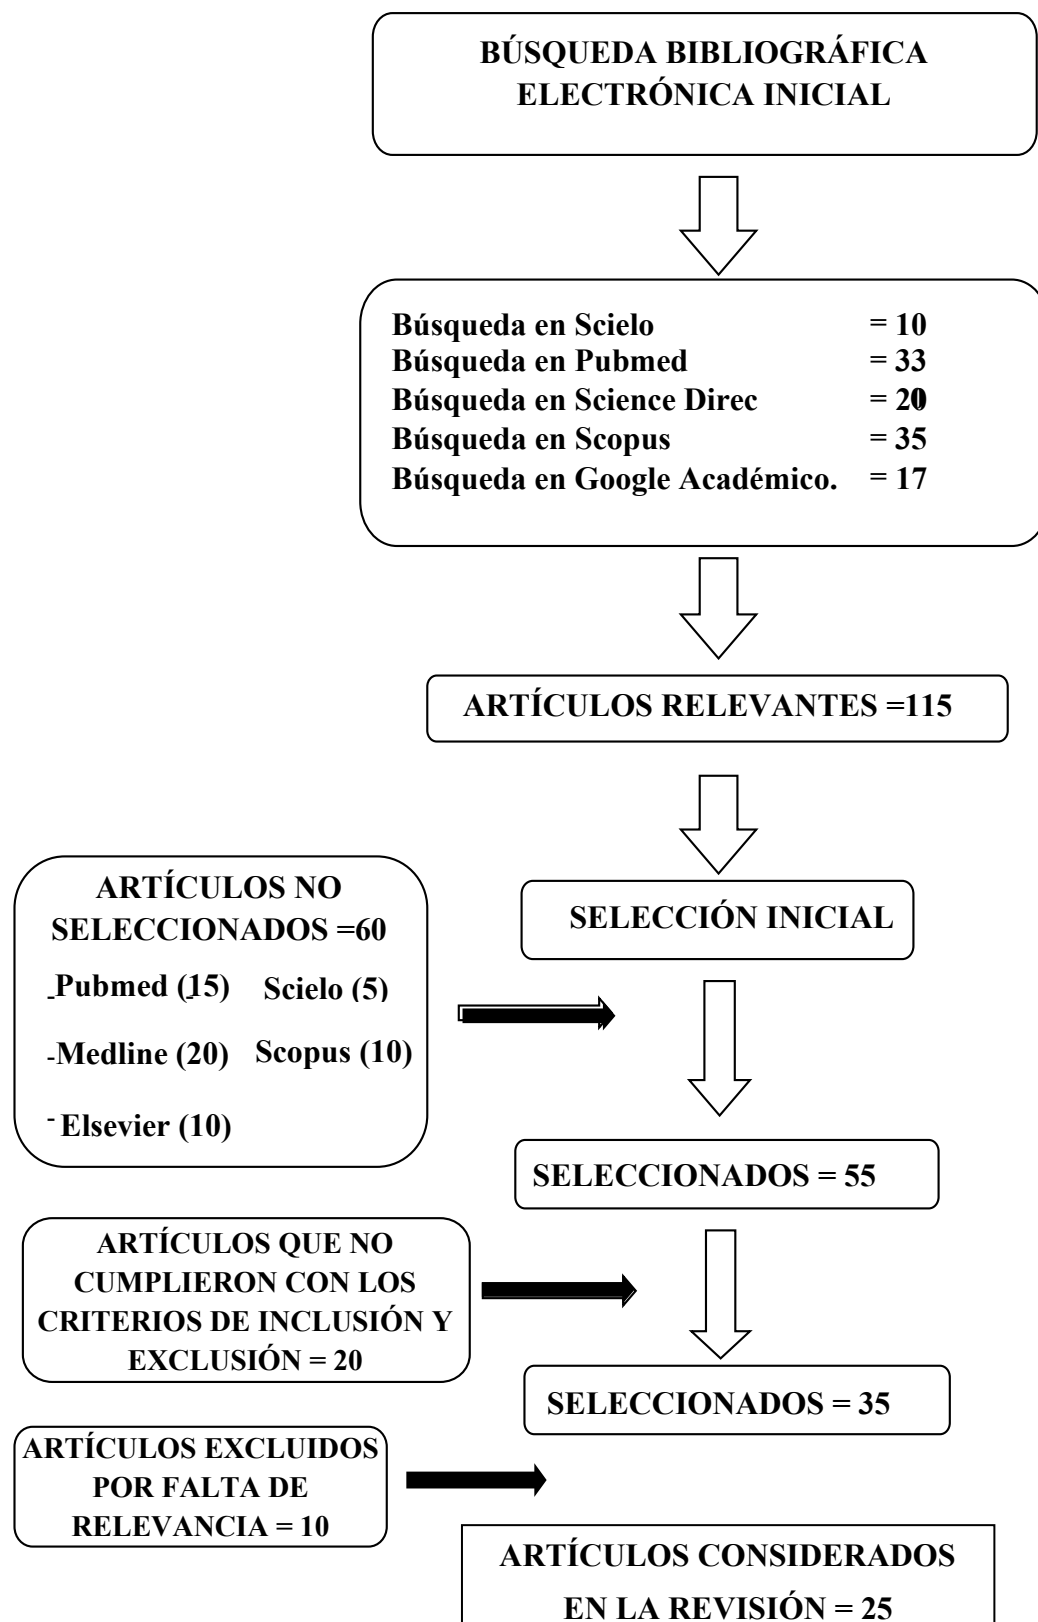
BÚSQUEDA BIBLIOGRÁFICA ELECTRÓNICA INICIAL

Búsqueda en Scielo = 10
Búsqueda en Pubmed = 33
Búsqueda en Science Direc = 20
Búsqueda en Scopus = 35
Búsqueda en Google Académico. = 17

ARTÍCULOS RELEVANTES =115

ARTÍCULOS NO SELECCIONADOS =60

-Pubmed (15) Scielo (5)

-Medline (20) Scopus (10)

- Elsevier (10)

SELECCIÓN INICIAL

SELECCIONADOS = 55

ARTÍCULOS QUE NO CUMPLIERON CON LOS CRITERIOS DE INCLUSIÓN Y EXCLUSIÓN = 20

SELECCIONADOS = 35

ARTÍCULOS EXCLUIDOS POR FALTA DE RELEVANCIA = 10

ARTÍCULOS CONSIDERADOS EN LA REVISIÓN = 25